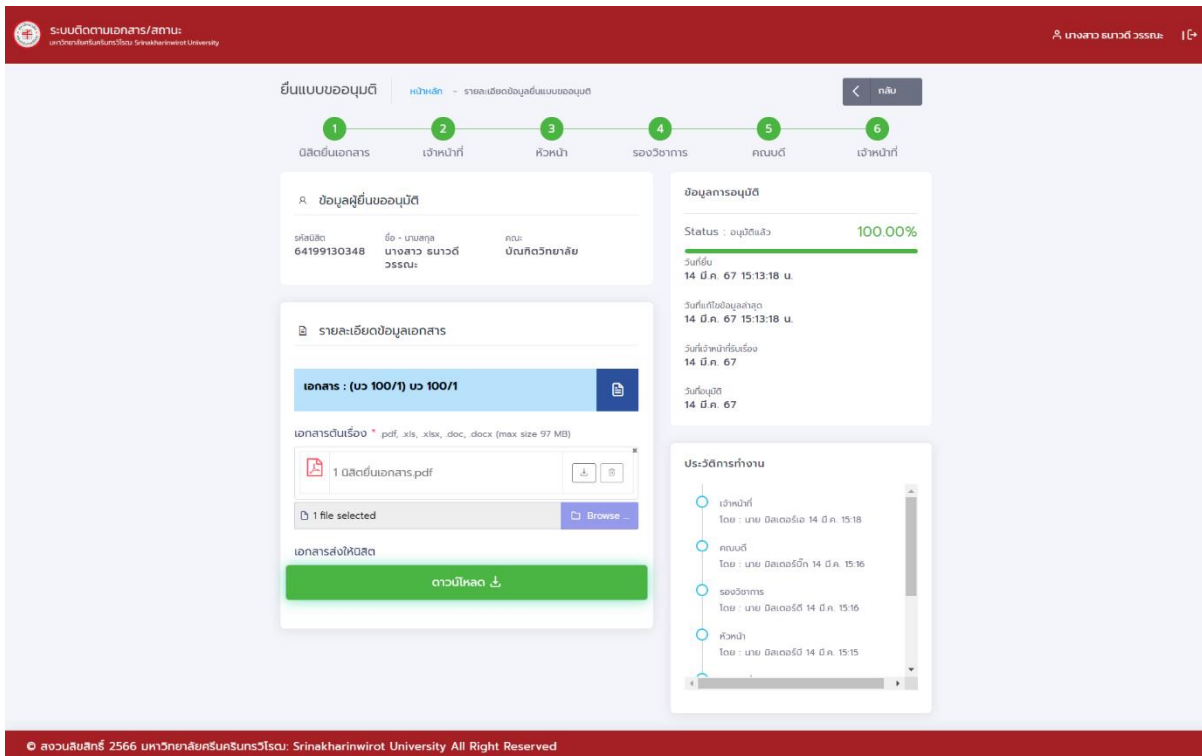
ระบบติดตามเอกสาร/สถานะ
มหาวิทยาลัยศรีนครินทรวิโรฒ Srinakharinwirot University

นางสาว ธนาวดี วรรณะ

ยื่นแบบขออนุมัติ
หน้าหลัก - รายละเอียดข้อมูลยื่นแบบขออนุมัติ
กลับ

1 นิสิตยื่นเอกสาร
2 เจ้าหน้าที่
3 หัวหน้า
4 รองวิชาการ
5 คณบดี
6 เจ้าหน้าที่

ข้อมูลผู้ยื่นขออนุมัติ

| รหัสนิสิต | ชื่อ - นามสกุล | คณะ |
|---|---|---|
| 64199130348 | นางสาว ธนาวดี วรรณะ | บัณฑิตวิทยาลัย |

รายละเอียดข้อมูลเอกสาร

เอกสาร : (บว 100/1) บว 100/1

เอกสารต้นเรื่อง * pdf, xls, xlsx, doc, docx (max size 97 MB)

1 นิสิตยื่นเอกสาร.pdf

1 file selected
Browse ...

เอกสารส่งให้นิสิต

ดาวน์โหลด

ข้อมูลการอนุมัติ

Status : อนุมัติแล้ว 100.00%

วันที่ยื่น
14 มี.ค. 67 15:13:18 น.

วันที่แก้ไขข้อมูลล่าสุด
14 มี.ค. 67 15:13:18 น.

วันที่เจ้าหน้าที่รับเรื่อง
14 มี.ค. 67

วันที่อนุมัติ
14 มี.ค. 67

ประวัติการทำงาน

เจ้าหน้าที่
โดย : นาย มิสเตอร์เอ 14 มี.ค. 15:18

คณบดี
โดย : นาย มิสเตอร์บี๊ก 14 มี.ค. 15:16

รองวิชาการ
โดย : นาย มิสเตอร์ดี 14 มี.ค. 15:16

หัวหน้า
โดย : นาย มิสเตอร์ซี 14 มี.ค. 15:15

© สงวนลิขสิทธิ์ 2566 มหาวิทยาลัยศรีนครินทรวิโรฒ: Srinakharinwirot University All Right Reserved